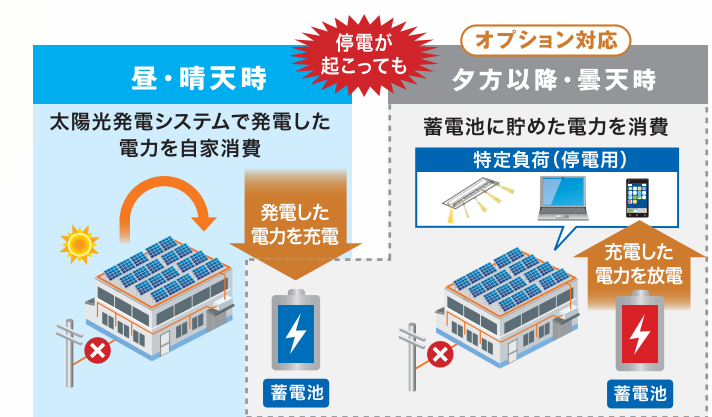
停電が
起こっても

オプション対応

昼・晴天時

太陽光発電システムで発電した
電力を自家消費

発電した
電力を充電

蓄電池

夕方以降・曇天時

蓄電池に貯めた電力を消費

特定負荷（停電用）

充電した
電力を放電

蓄電池